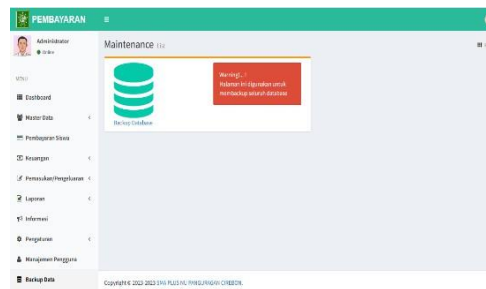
PEMBAYARAN

Administrator
Online

MENU

Dashboard

Master Data

Pembayaran Siswa

Keuangan

Pemasukan/Pengeluaran

Laporan

Informasi

Pengaturan

Manajemen Pengguna

Backup Data

Maintenance

Backup Database

Warning...!
Halaman ini digunakan untuk membackup seluruh database

Copyright © 2023 2023 SMK PLUS NU PANGURAGAN CIREBON.